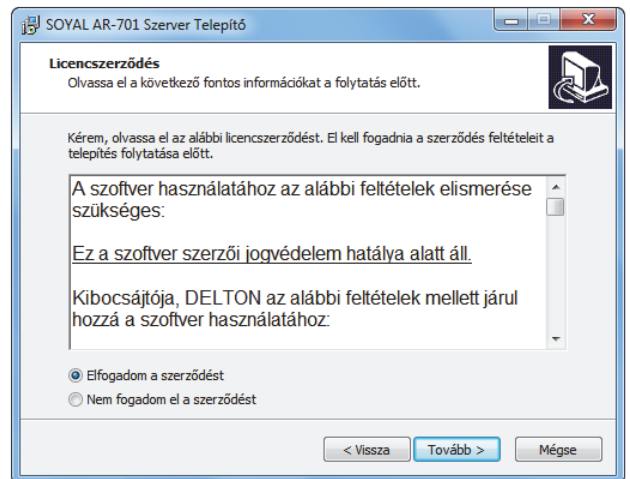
SOYAL AR-701 Szerver Telepítő

Licencszerződés
Olvassa el a következő fontos információkat a folytatás előtt.

Kérem, olvassa el az alábbi licencszerződést. El kell fogadnia a szerződés feltételeit a telepítés folytatása előtt.

A szoftver használatához az alábbi feltételek elismerése szükséges:

Ez a szoftver szerzői jogvédelem hatálya alatt áll.

Kibocsátója, DELTON az alábbi feltételek mellett járul hozzá a szoftver használatához:

Elfogadom a szerződést
Nem fogadom el a szerződést

< Vissza
Tovább >
Mégse